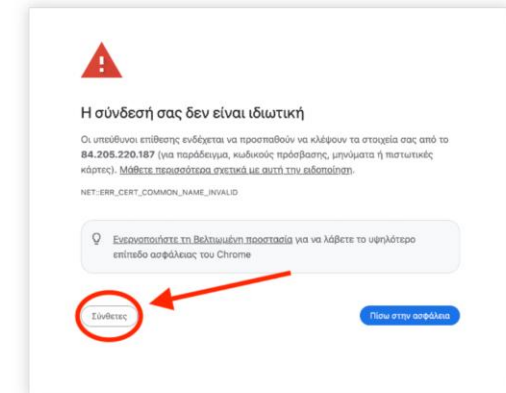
Η σύνδεσή σας δεν είναι ιδιωτική

Οι υπεύθυνοι επίθεσης ενδέχεται να προσπαθούν να κλέψουν τα στοιχεία σας από το 84.205.220.187 (για παράδειγμα, κωδικούς πρόσβασης, μηνύματα ή πιστωτικές κάρτες). Μάθετε περισσότερα σχετικά με αυτή την ειδοποίηση.

NET::ERR_CERT_COMMON_NAME_INVALID

Ενεργοποιήστε τη Βελτιωμένη προστασία για να λάβετε το υψηλότερο επίπεδο ασφάλειας του Chrome

Σύνθετες

Πίσω στην ασφάλεια